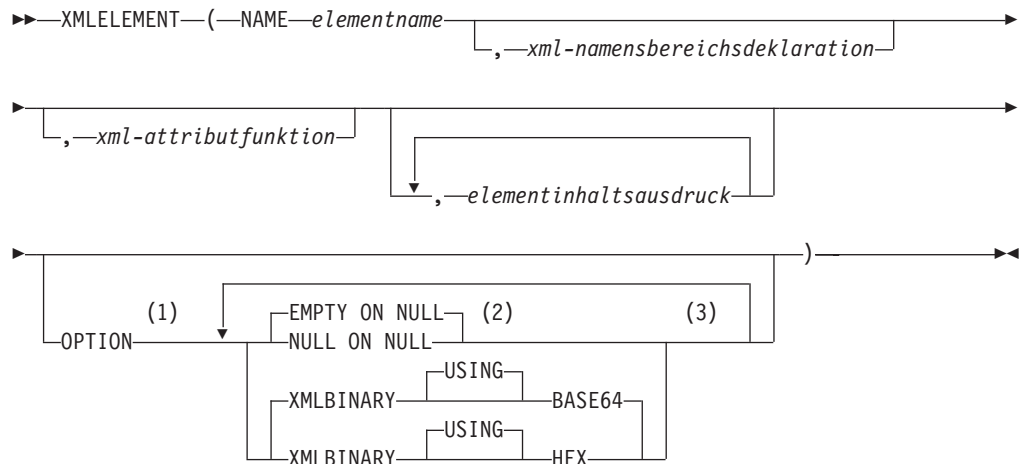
XMLELEMENT ( NAME elementname

, xml-namensbereichsdeklaration

, xml-attributfunktion

, elementinhaltsausdruck

)

OPTION (1)

EMPTY ON NULL (2)

NULL ON NULL

(3)

XMLBINARY USING BASE64

XMLBINARY USING HEX